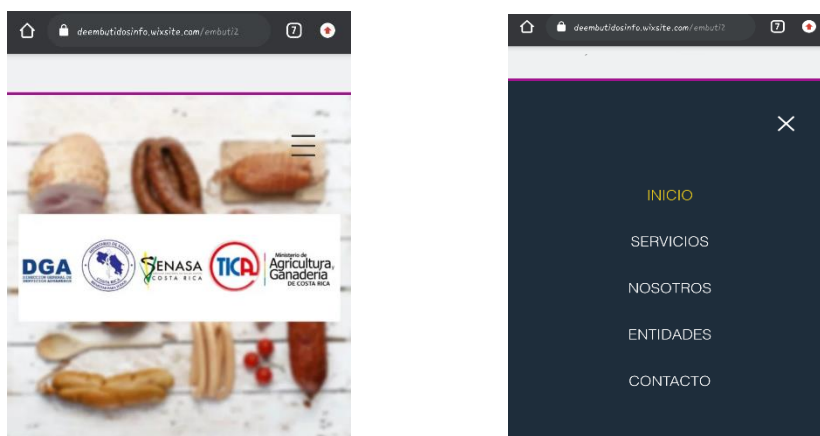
deembutidosinfo.wixsite.com/embuti2

7

DGA

SENASA
COSTA RICA

TICA

Ministerio de
Agricultura,
Ganadería
DE COSTA RICA

deembutidosinfo.wixsite.com/embuti2

7

INICIO

SERVICIOS

NOSOTROS

ENTIDADES

CONTACTO